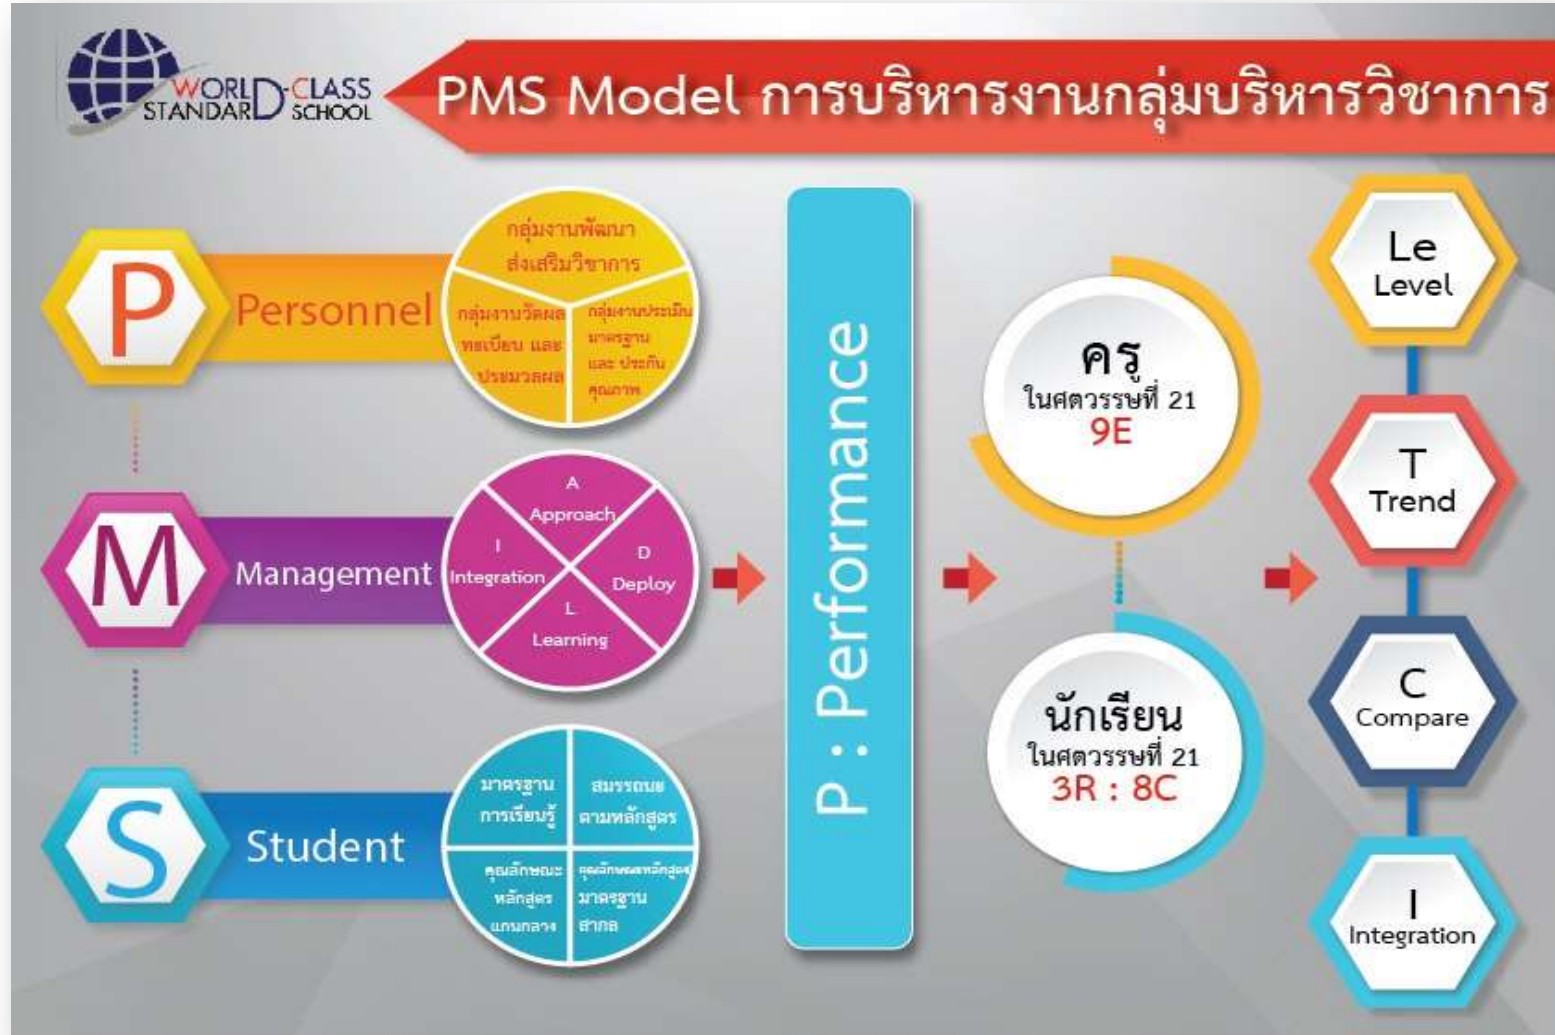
WORLD-CLASS STANDARD SCHOOL

PMS Model การบริหารงานกลุ่มบริหารวิชาการ

P Personnel

กลุ่มงานพัฒนา ส่งเสริมวิชาการ

กลุ่มงานวัดผล ทะเบียน และ ประมวลผล

กลุ่มงานประเมิน มาตรฐาน และ ประกัน คุณภาพ

M Management

A Approach

I Integration

D Deploy

L Learning

S Student

มาตรฐาน การเรียนรู้

สมรรถนะ ตามหลักสูตร

คุณลักษณะ หลักสูตร แกนกลาง

คุณลักษณะหลักสูตร มาตรฐาน สากล

P : Performance

ครู ในศตวรรษที่ 21 9E

นักเรียน ในศตวรรษที่ 21 3R : 8C

Le Level

T Trend

C Compare

I Integration